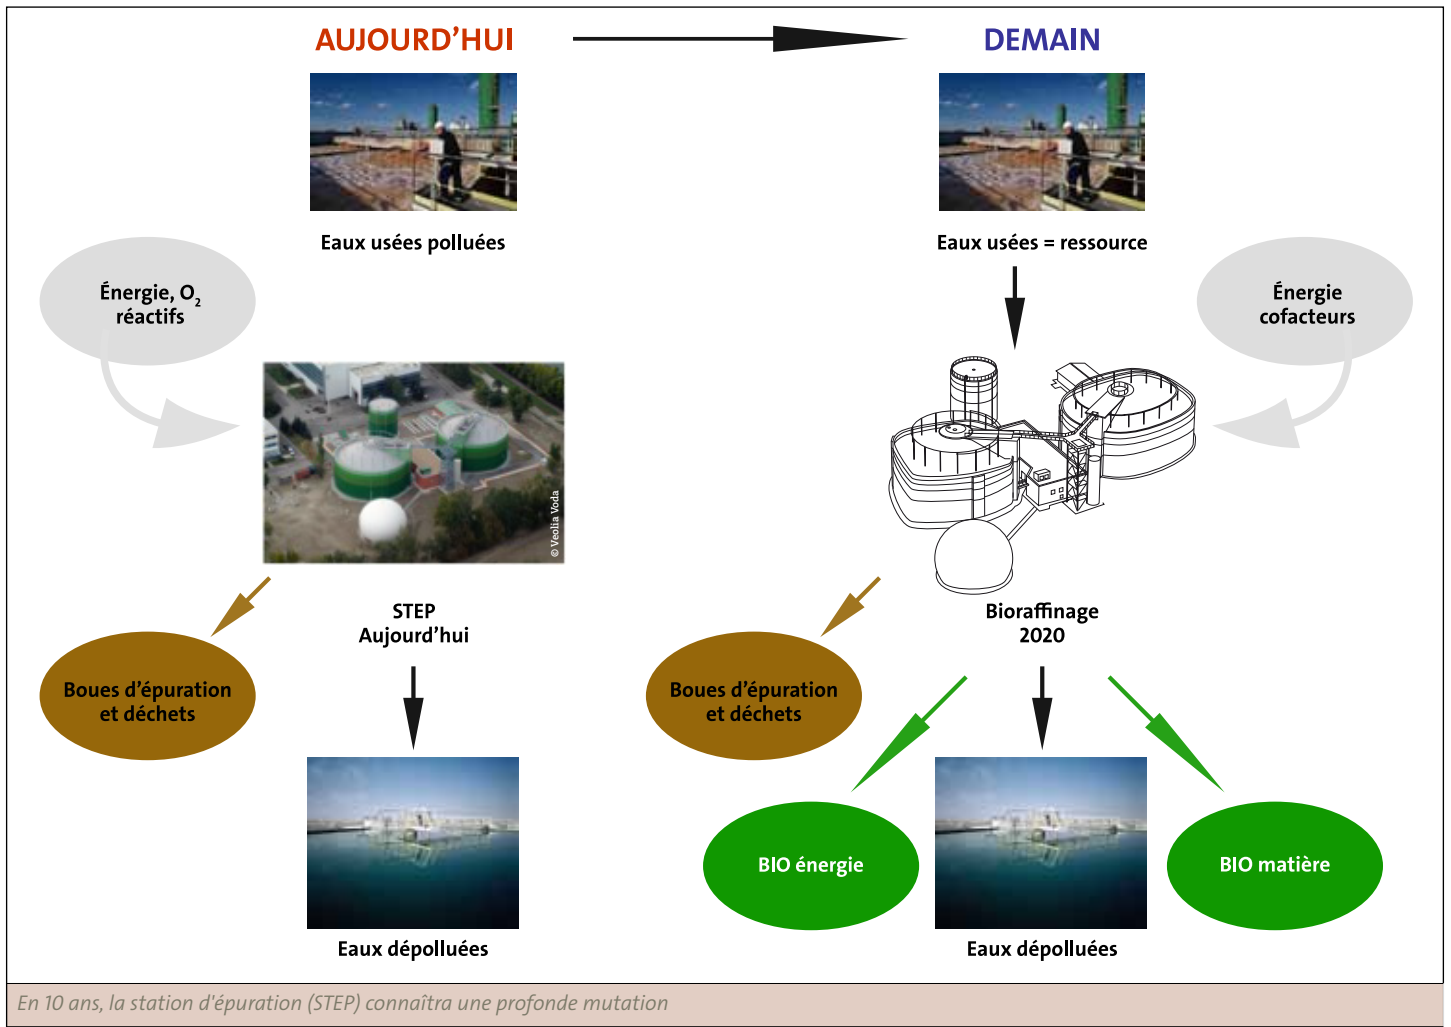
AUJOURD'HUI

DEMAIN

Eaux usées polluées

Eaux usées = ressource

Énergie, $O_2$ réactifs

Énergie cofacteurs

© Veolia Voda

STEP Aujourd'hui

Bioraffinage 2020

Boues d'épuration et déchets

Boues d'épuration et déchets

BIO énergie

BIO matière

Eaux dépolluées

Eaux dépolluées

En 10 ans, la station d'épuration (STEP) connaîtra une profonde mutation